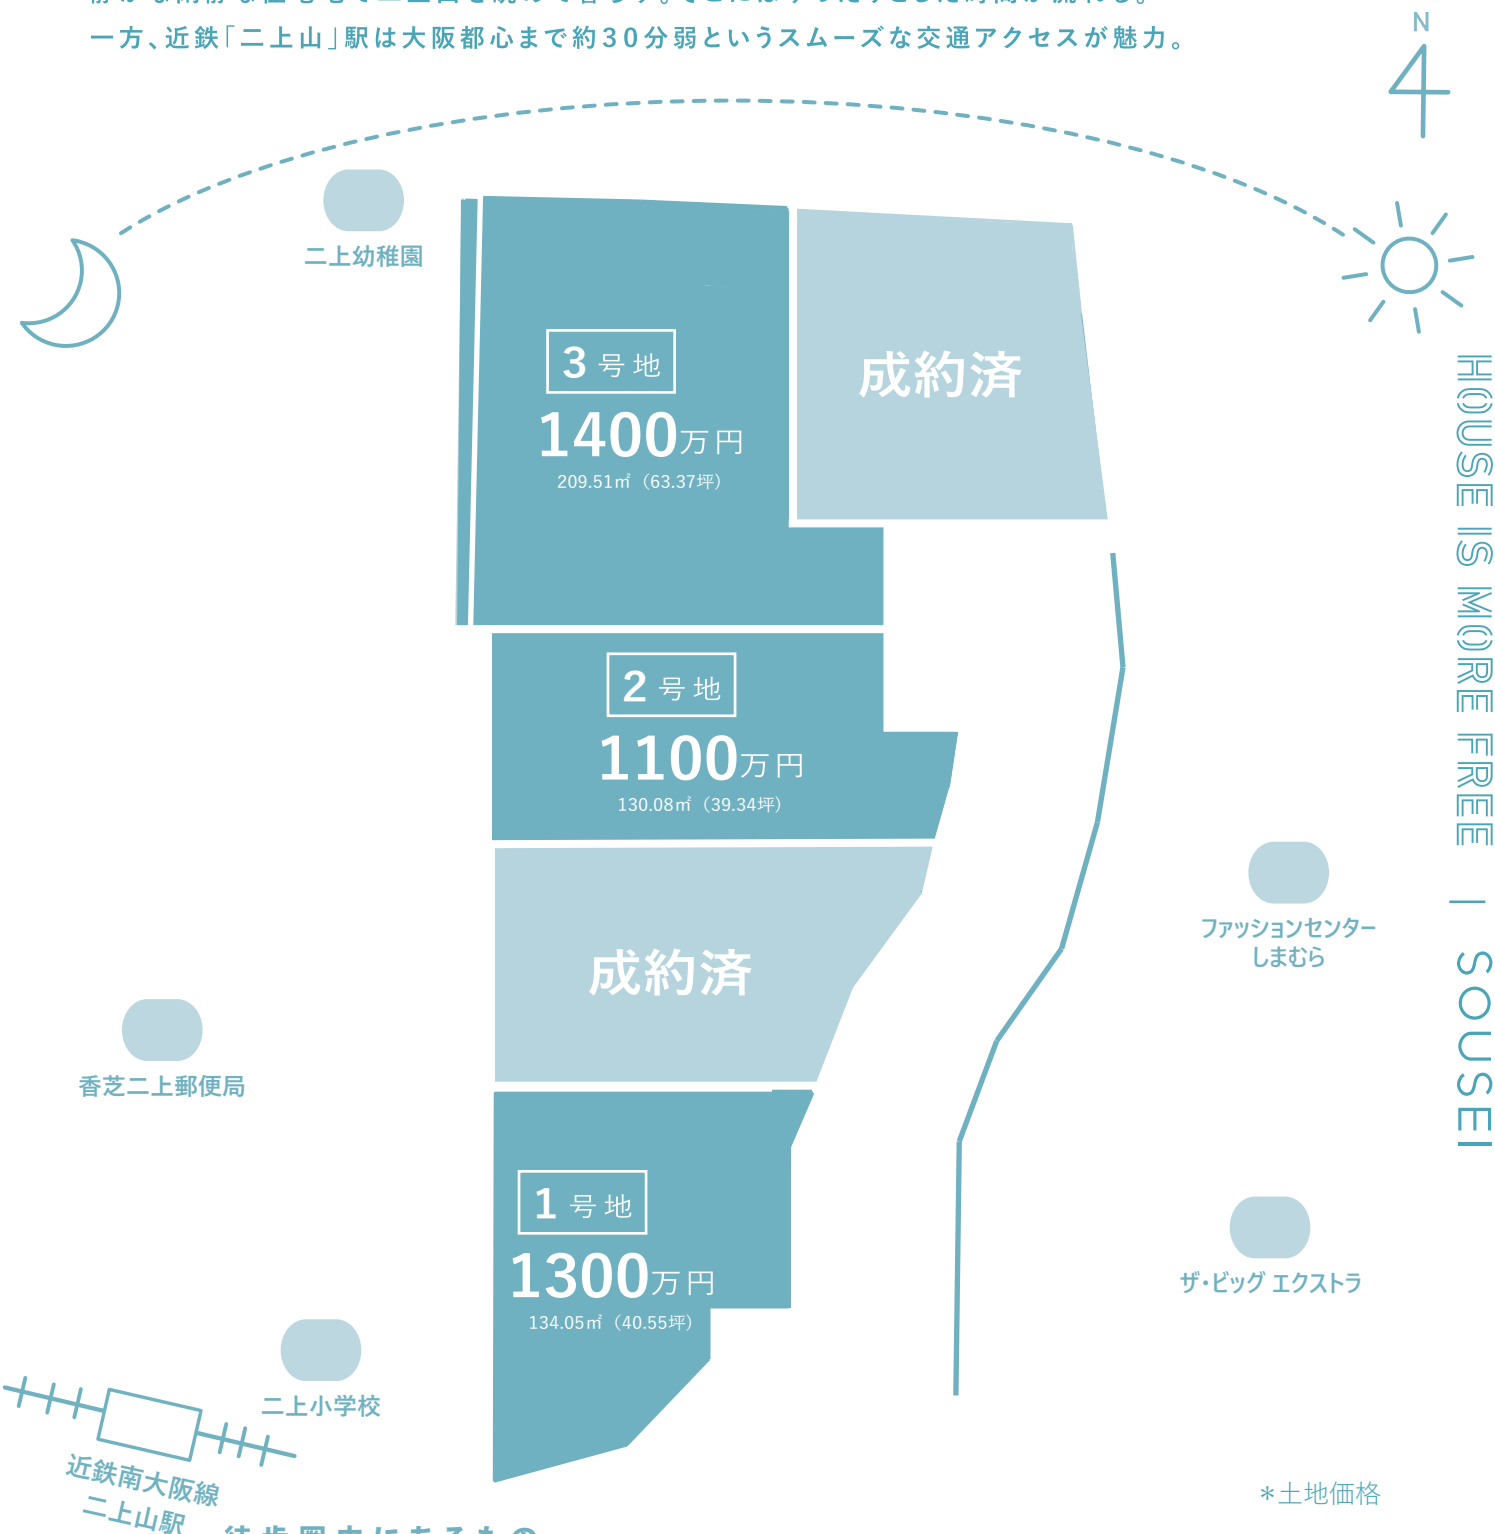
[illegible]
一方、近鉄「二上山」駅は大阪都心まで約30分弱というスムーズな交通アクセスが魅力。

N

二上幼稚園

3号地
1400万円
209.51㎡（63.37坪）

成約済

HOUSE IS MORE FREE | SOUSEI

2号地
1100万円
130.08㎡（39.34坪）

成約済

ファッションセンターしまむら

香芝二上郵便局

1号地
1300万円
134.05㎡（40.55坪）

ザ・ビッグ エクストラ

二上小学校

近鉄南大阪線
二上山駅

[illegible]

＊土地価格